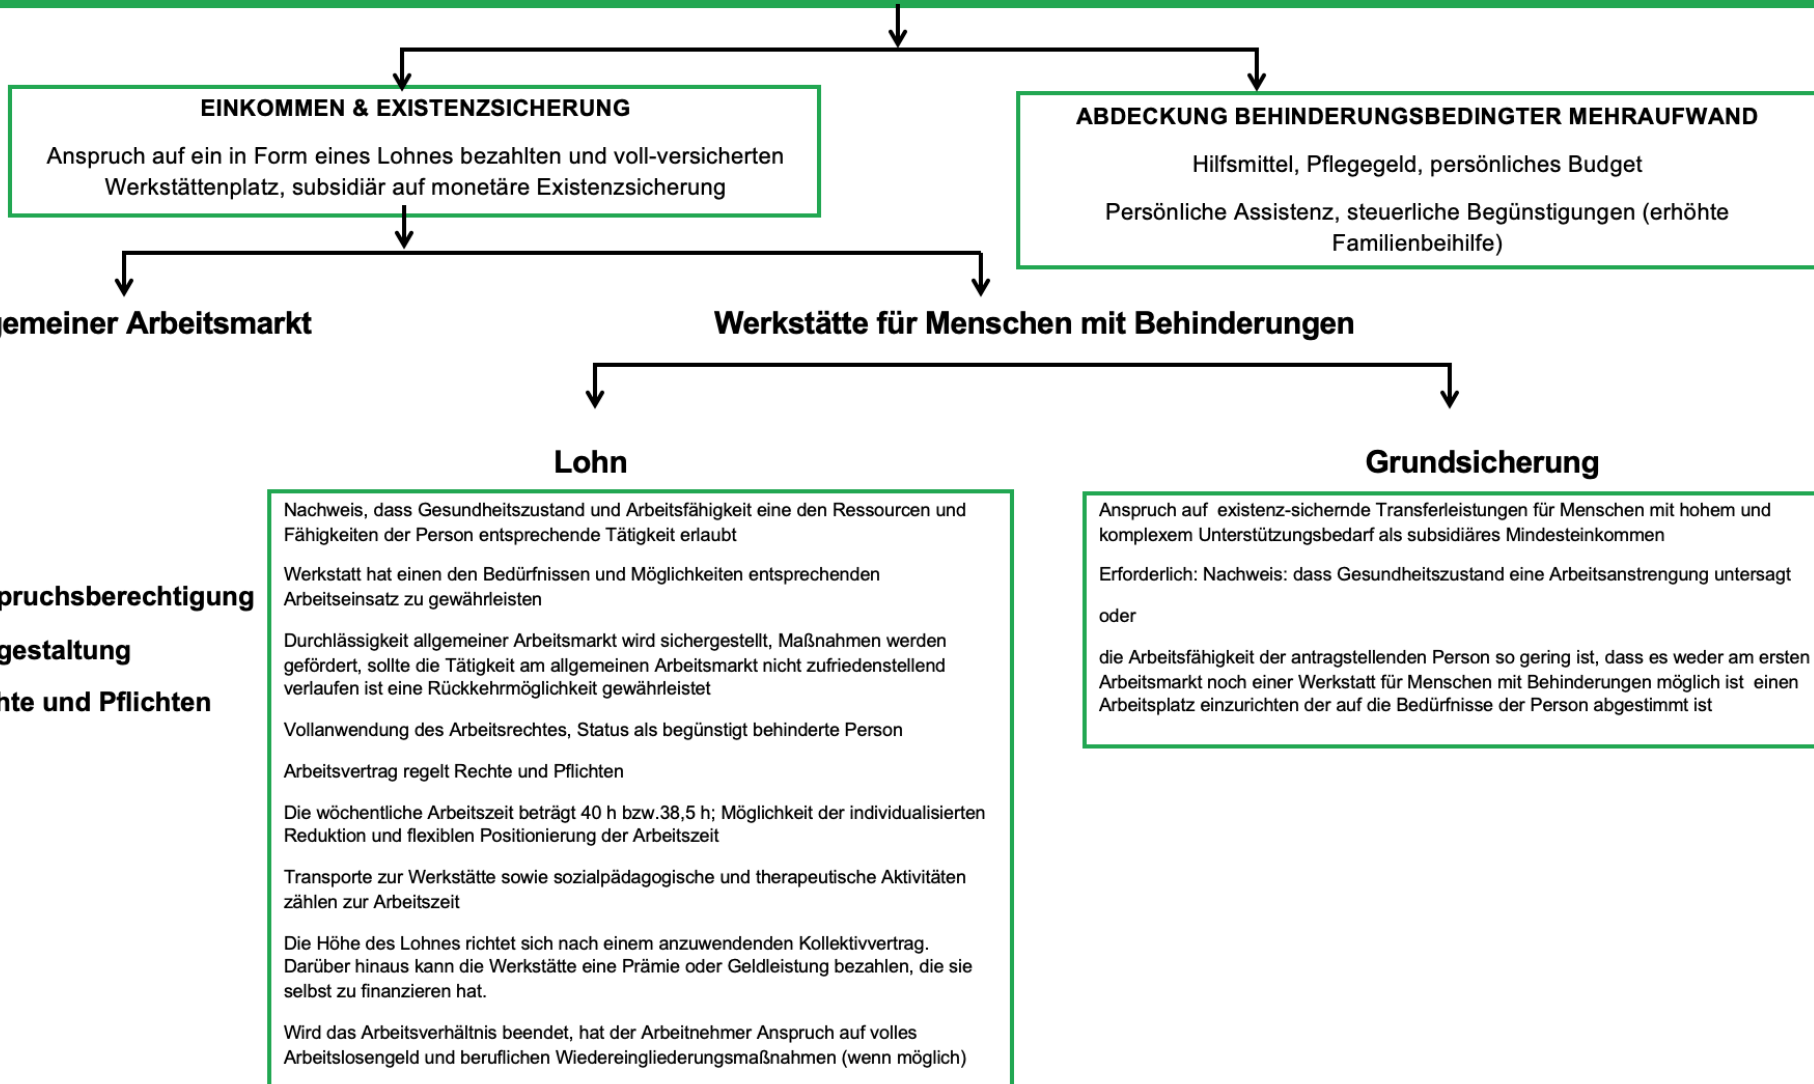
EINKOMMEN & EXISTENZSICHERUNG

Anspruch auf ein in Form eines Lohnes bezahlten und voll-versicherten Werkstättenplatz, subsidiär auf monetäre Existenzsicherung

ABDECKUNG BEHINDERUNGSBEDINGTER MEHRAUFWAND

Hilfsmittel, Pflegegeld, persönliches Budget

Persönliche Assistenz, steuerliche Begünstigungen (erhöhte Familienbeihilfe)

gemeiner Arbeitsmarkt

Werkstätte für Menschen mit Behinderungen

Lohn

Grundsicherung

pruchsberechtigung

gestaltung

hte und Pflichten

Nachweis, dass Gesundheitszustand und Arbeitsfähigkeit eine den Ressourcen und Fähigkeiten der Person entsprechende Tätigkeit erlaubt

Werkstatt hat einen den Bedürfnissen und Möglichkeiten entsprechenden Arbeitseinsatz zu gewährleisten

Durchlässigkeit allgemeiner Arbeitsmarkt wird sichergestellt, Maßnahmen werden gefördert, sollte die Tätigkeit am allgemeinen Arbeitsmarkt nicht zufriedenstellend verlaufen ist eine Rückkehrmöglichkeit gewährleistet

Vollanwendung des Arbeitsrechtes, Status als begünstigt behinderte Person

Arbeitsvertrag regelt Rechte und Pflichten

Die wöchentliche Arbeitszeit beträgt 40 h bzw.38,5 h; Möglichkeit der individualisierten Reduktion und flexiblen Positionierung der Arbeitszeit

Transporte zur Werkstätte sowie sozialpädagogische und therapeutische Aktivitäten zählen zur Arbeitszeit

Die Höhe des Lohnes richtet sich nach einem anzuwendenden Kollektivvertrag. Darüber hinaus kann die Werkstätte eine Prämie oder Geldleistung bezahlen, die sie selbst zu finanzieren hat.

Wird das Arbeitsverhältnis beendet, hat der Arbeitnehmer Anspruch auf volles Arbeitslosengeld und beruflichen Wiedereingliederungsmaßnahmen (wenn möglich)

Anspruch auf existenz-sichernde Transferleistungen für Menschen mit hohem und komplexem Unterstützungsbedarf als subsidiäres Mindesteinkommen

Erforderlich: Nachweis: dass Gesundheitszustand eine Arbeitsanstrengung untersagt

oder

die Arbeitsfähigkeit der antragstellenden Person so gering ist, dass es weder am ersten Arbeitsmarkt noch einer Werkstatt für Menschen mit Behinderungen möglich ist einen Arbeitsplatz einzurichten der auf die Bedürfnisse der Person abgestimmt ist